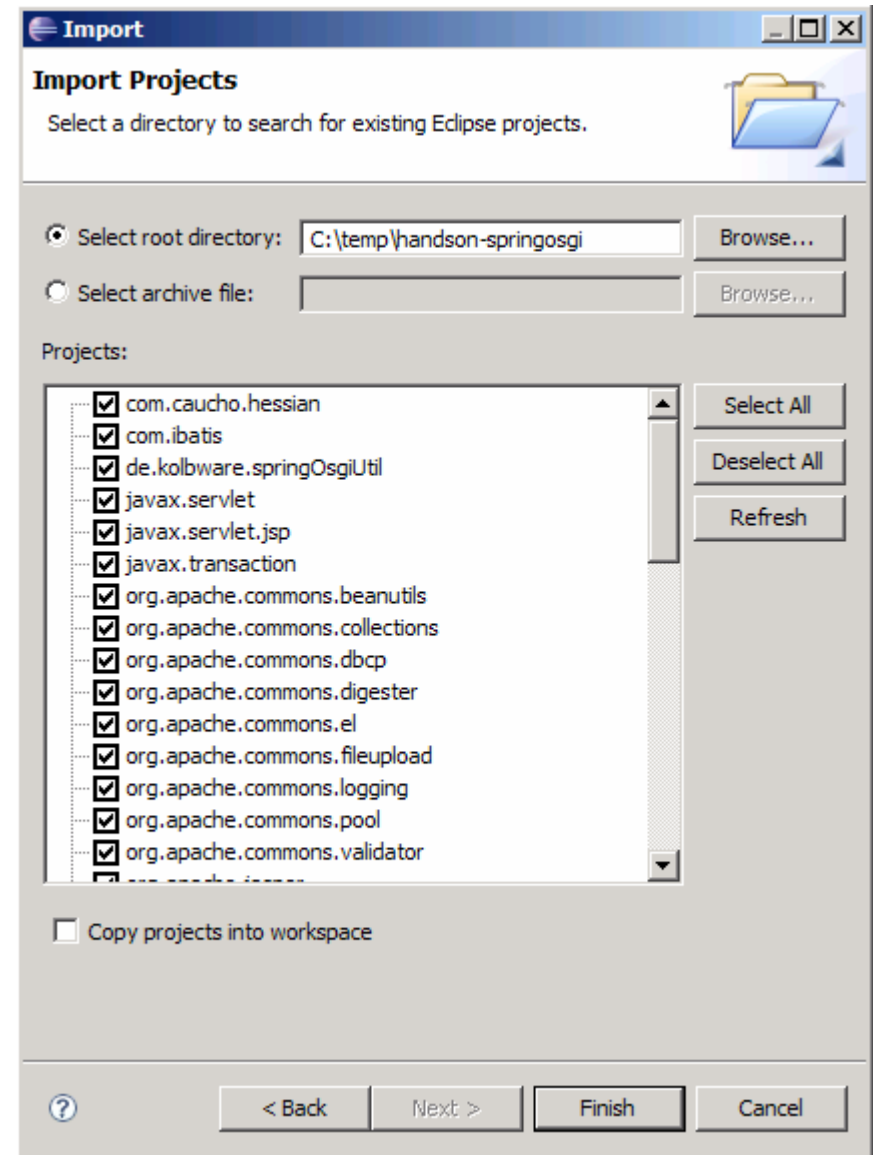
Import

Import Projects

Select a directory to search for existing Eclipse projects.

Select root directory: C:\temp\handson-springosgi Browse...

Select archive file: Browse...

Projects:

com.caucho.hessian
com.ibatis
de.kolbware.springOsgiUtil
javax.servlet
javax.servlet.jsp
javax.transaction
org.apache.commons.beanutils
org.apache.commons.collections
org.apache.commons.dbcp
org.apache.commons.digester
org.apache.commons.el
org.apache.commons.fileupload
org.apache.commons.logging
org.apache.commons.pool
org.apache.commons.validator
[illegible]

Select All
Deselect All
Refresh

Copy projects into workspace

< Back Next > Finish Cancel